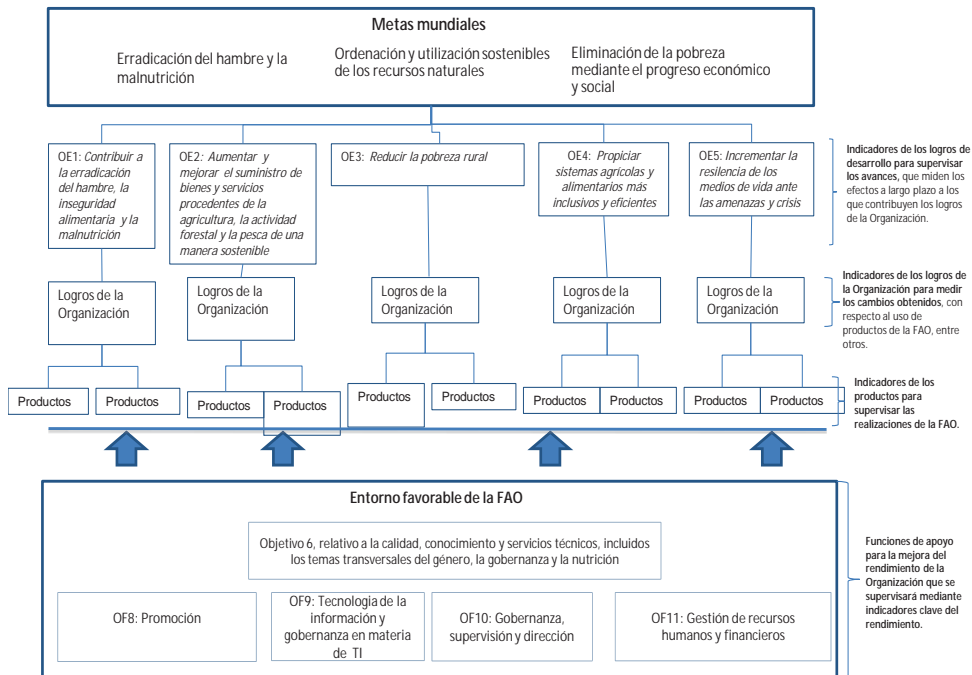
**Metas mundiales**

Erradicación del hambre y la malnutrición

Ordenación y utilización sostenibles de los recursos naturales

Eliminación de la pobreza mediante el progreso económico y social

OE1: *Contribuir a la erradicación del hambre, la inseguridad alimentaria y la malnutrición*

OE2: *Aumentar y mejorar el suministro de bienes y servicios procedentes de la agricultura, la actividad forestal y la pesca de una manera sostenible*

OE3: *Reducir la pobreza rural*

OE4: *Propiciar sistemas agrícolas y alimentarios más inclusivos y eficientes*

OE5: *Incrementar la resiliencia de los medios de vida ante las amenazas y crisis*

**Indicadores de los logros de desarrollo para supervisar los avances**, que miden los efectos a largo plazo a los que contribuyen los logros de la Organización.

Logros de la Organización

Logros de la Organización

Logros de la Organización

Logros de la Organización

Logros de la Organización

**Indicadores de los logros de la Organización para medir los cambios obtenidos**, con respecto al uso de productos de la FAO, entre otros.

Productos | Productos

Productos | Productos

Productos | Productos

Productos | Productos

Productos | Productos

**Indicadores de los productos para supervisar las realizaciones de la FAO.**

**Entorno favorable de la FAO**

Objetivo 6, relativo a la calidad, conocimiento y servicios técnicos, incluidos los temas transversales del género, la gobernanza y la nutrición

OF8: Promoción

OF9: Tecnología de la información y gobernanza en materia de TI

OF10: Gobernanza, supervisión y dirección

OF11: Gestión de recursos humanos y financieros

**Funciones de apoyo para la mejora del rendimiento de la Organización que se supervisará mediante indicadores clave del rendimiento.**